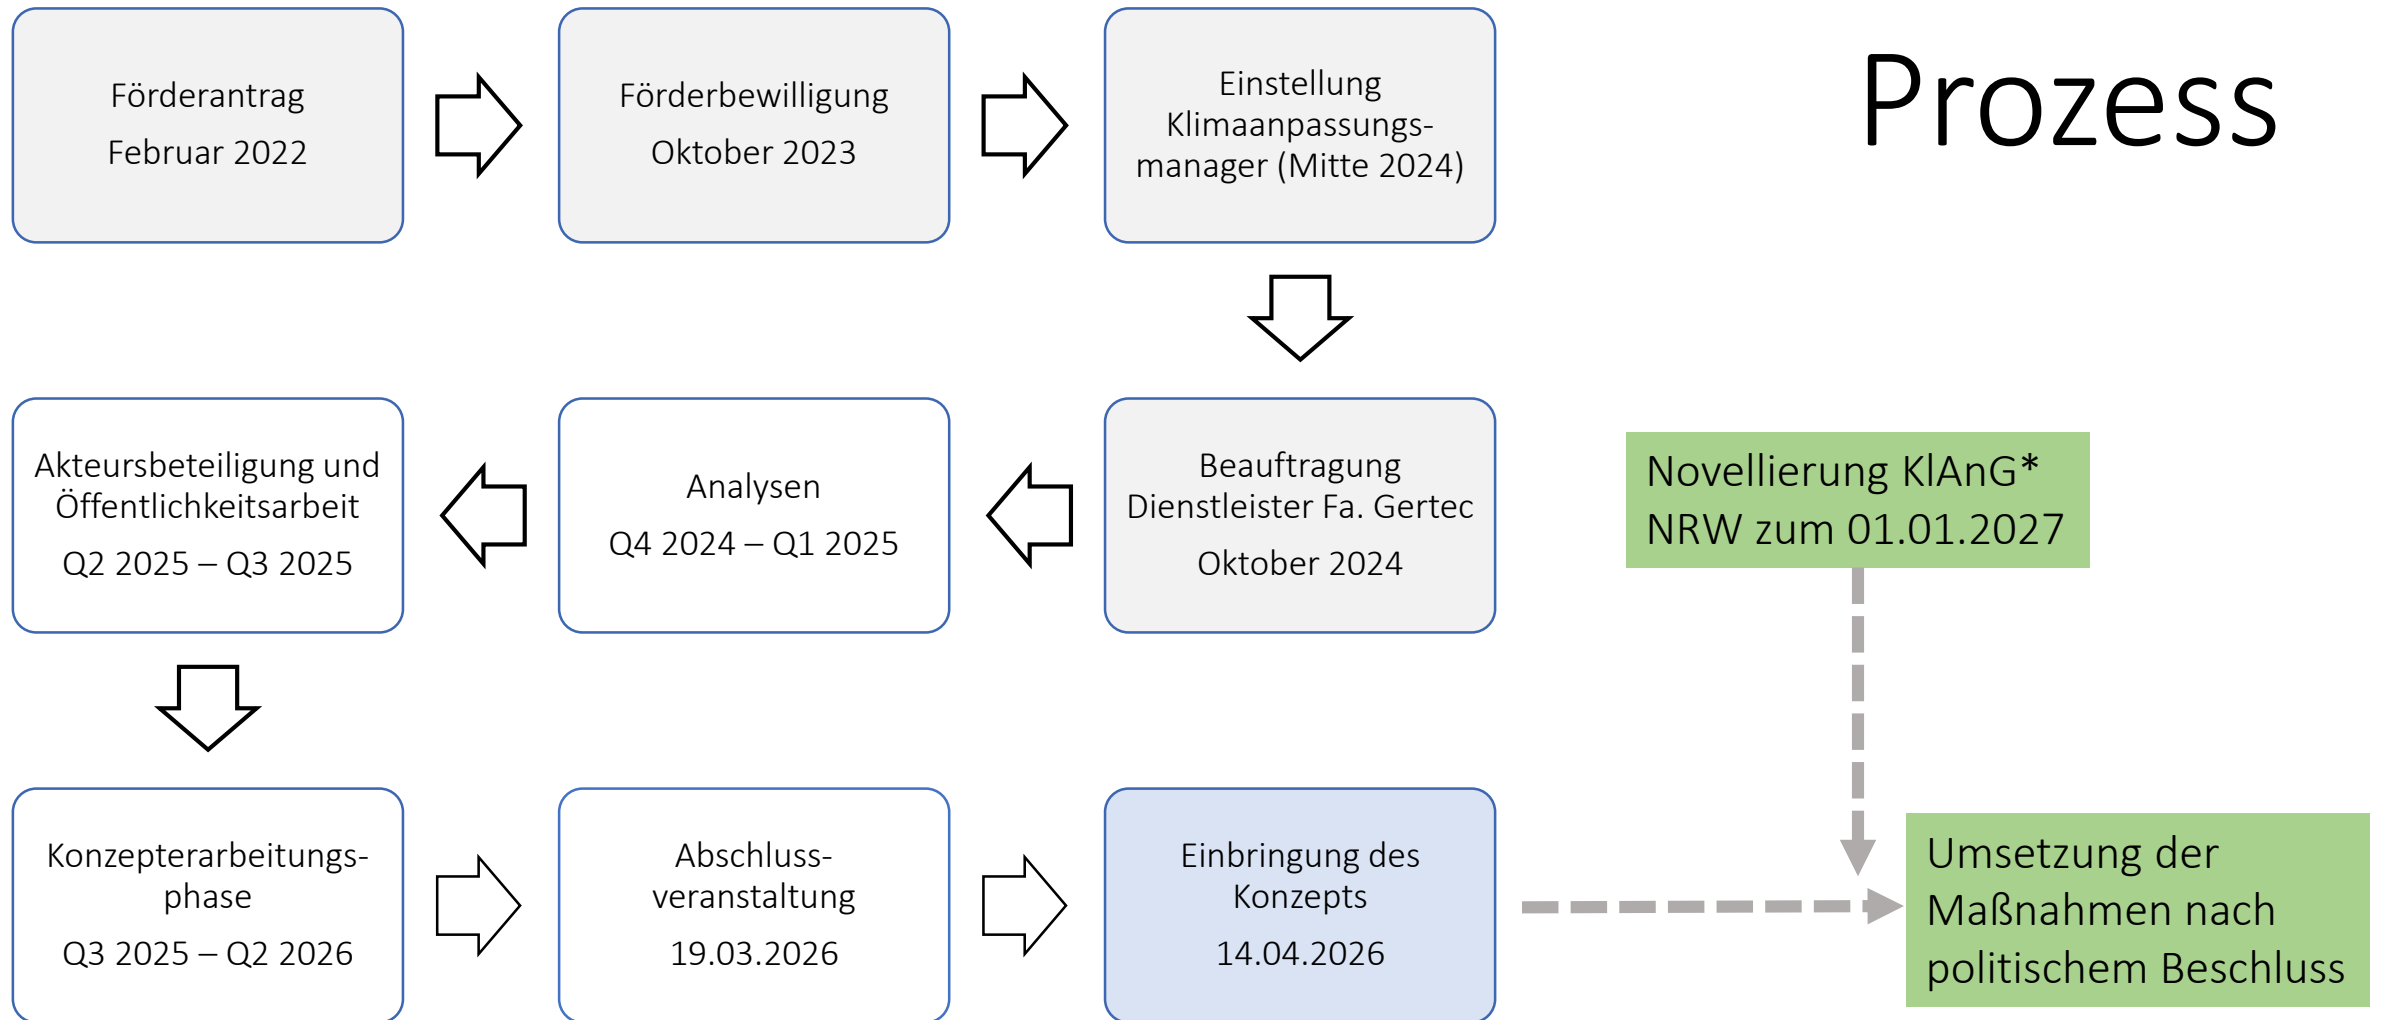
Prozess

Förderantrag
Februar 2022

Förderbewilligung
Oktober 2023

Einstellung Klimaanpassungsmanager (Mitte 2024)

Beauftragung Dienstleister Fa. Gertec
Oktober 2024

Analysen
Q4 2024 – Q1 2025

Akteursbeteiligung und Öffentlichkeitsarbeit
Q2 2025 – Q3 2025

Konzepterarbeitungsphase
Q3 2025 – Q2 2026

Abschlussveranstaltung
19.03.2026

Einbringung des Konzepts
14.04.2026

Novellierung KlAnG* NRW zum 01.01.2027

Umsetzung der Maßnahmen nach politischem Beschluss